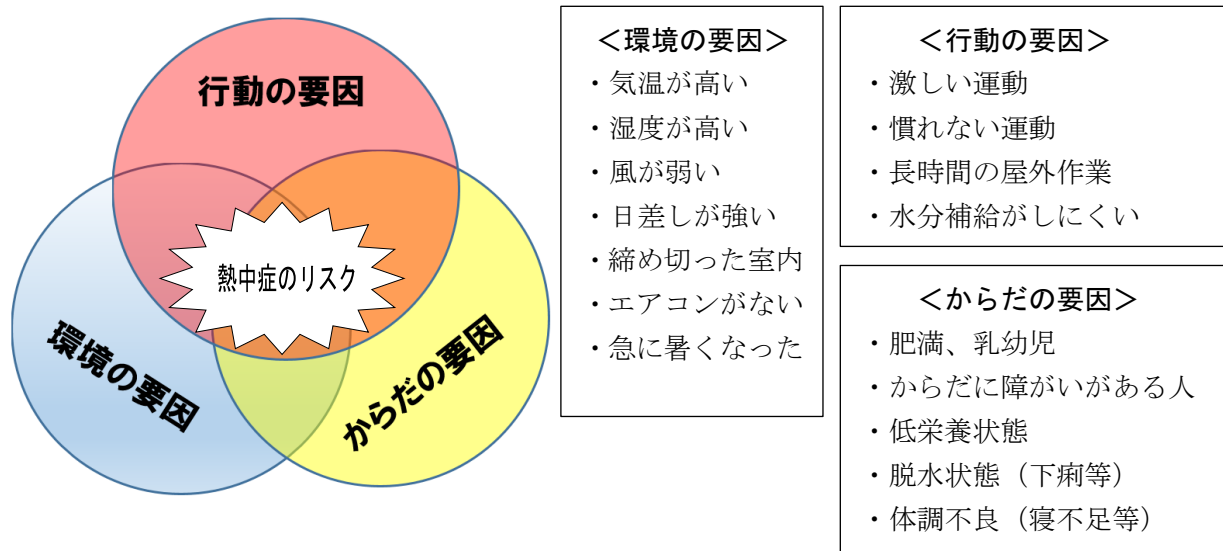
行動の要因

熱中症のリスク

環境の要因

からだの要因

＜環境の要因＞
・気温が高い
・湿度が高い
・風が弱い
・日差しが強い
・締め切った室内
・エアコンがない
・急に暑くなった

＜行動の要因＞
・激しい運動
・慣れない運動
・長時間の屋外作業
・水分補給がしにくい

＜からだの要因＞
・肥満、乳幼児
・からだに障がいがある人
・低栄養状態
・脱水状態（下痢等）
・体調不良（寝不足等）